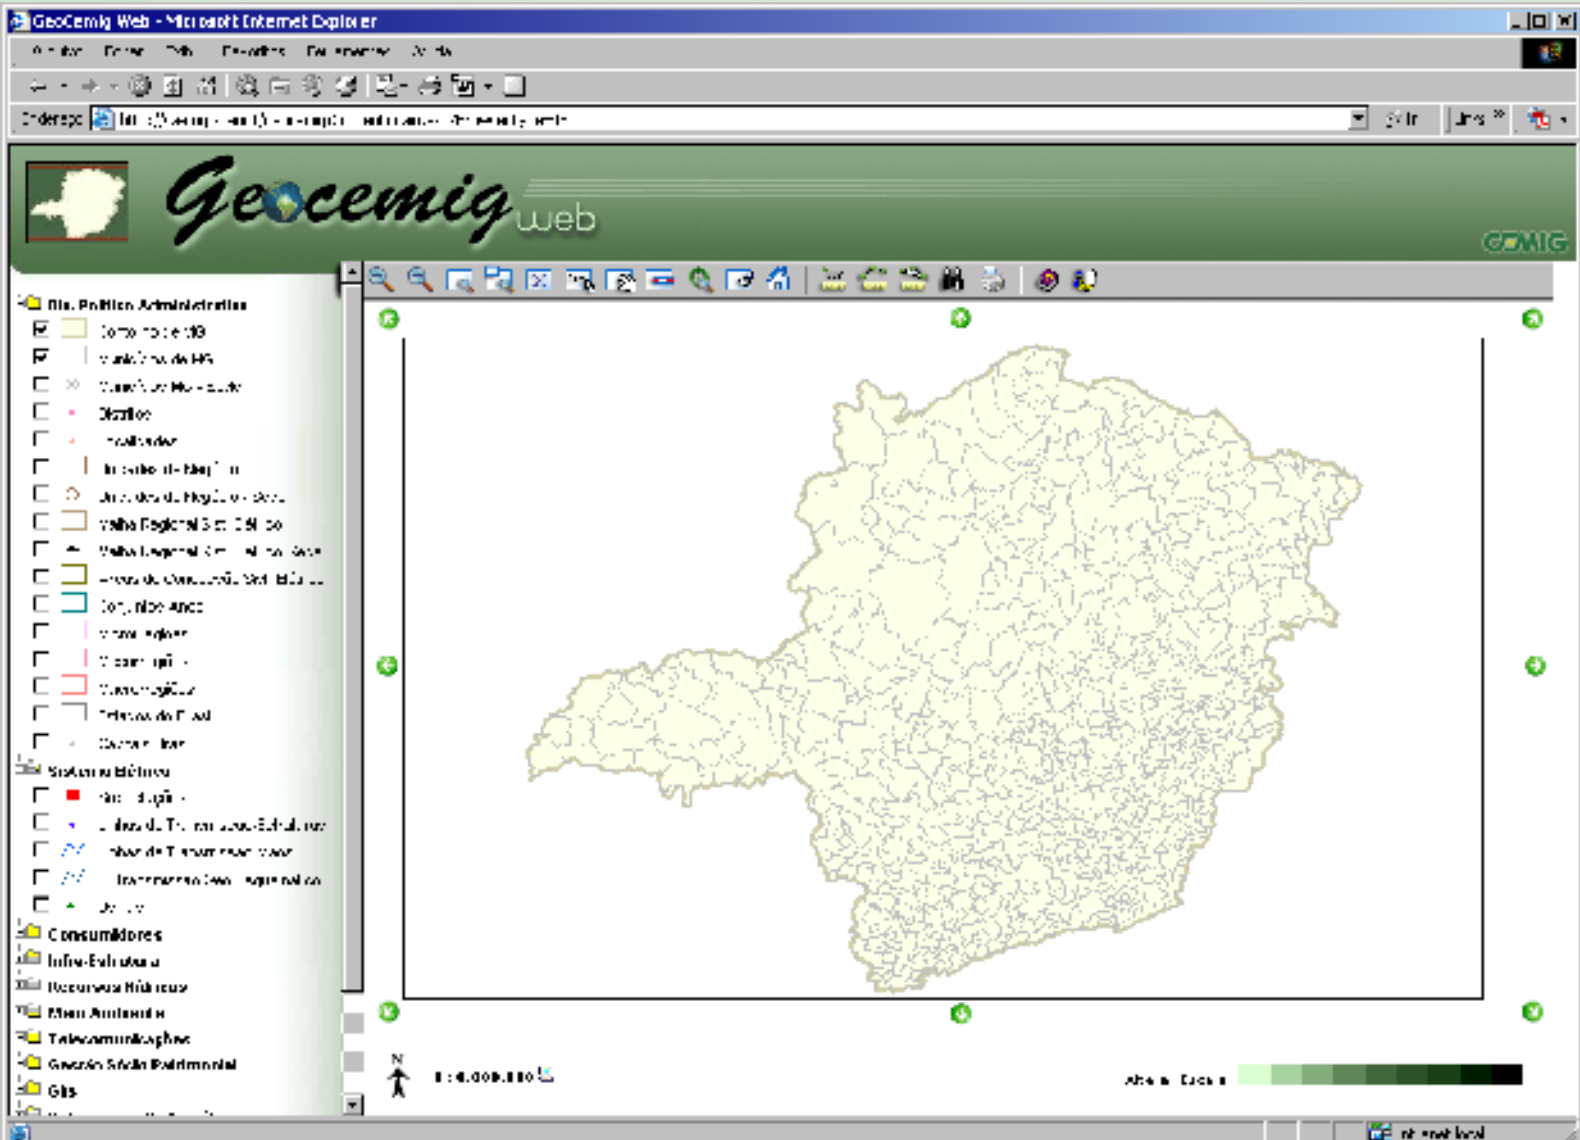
GeoCemig Web - Microsoft Internet Explorer

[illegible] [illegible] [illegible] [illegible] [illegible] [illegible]

Endereço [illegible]

Ir | Links

Geocemig web

CEMIG

Div. Político Administrativa
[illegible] de MG
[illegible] de MG
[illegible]
Distritos
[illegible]
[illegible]
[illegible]
Malha Regional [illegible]
Malha Regional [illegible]
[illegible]
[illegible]
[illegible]
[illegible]
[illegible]
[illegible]
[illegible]
Sistema Elétrico
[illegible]
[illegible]
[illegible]
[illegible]
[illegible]
Consumidores
Infra-Estrutura
Recursos Hídricos
Meio Ambiente
Telecomunicações
Gestão Sócio Patrimonial
Gis

N

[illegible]

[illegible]

Internet local